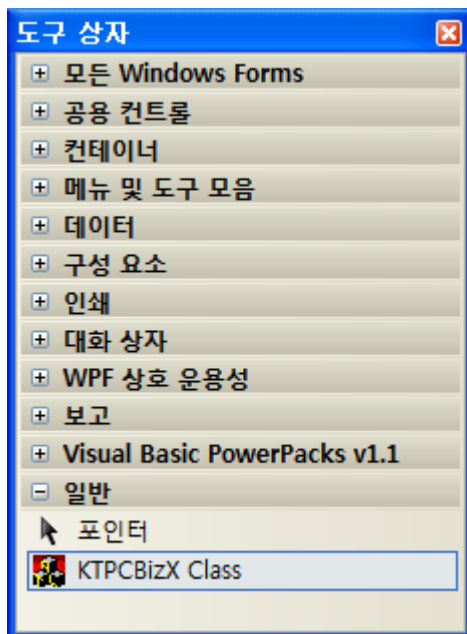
도구 상자

⊞ 모든 Windows Forms
⊞ 공용 컨트롤
⊞ 컨테이너
⊞ 메뉴 및 도구 모음
⊞ 데이터
⊞ 구성 요소
⊞ 인쇄
⊞ 대화 상자
⊞ WPF 상호 운용성
⊞ 보고
⊞ Visual Basic PowerPacks v1.1
⊟ 일반
포인터
KTPCBizX Class